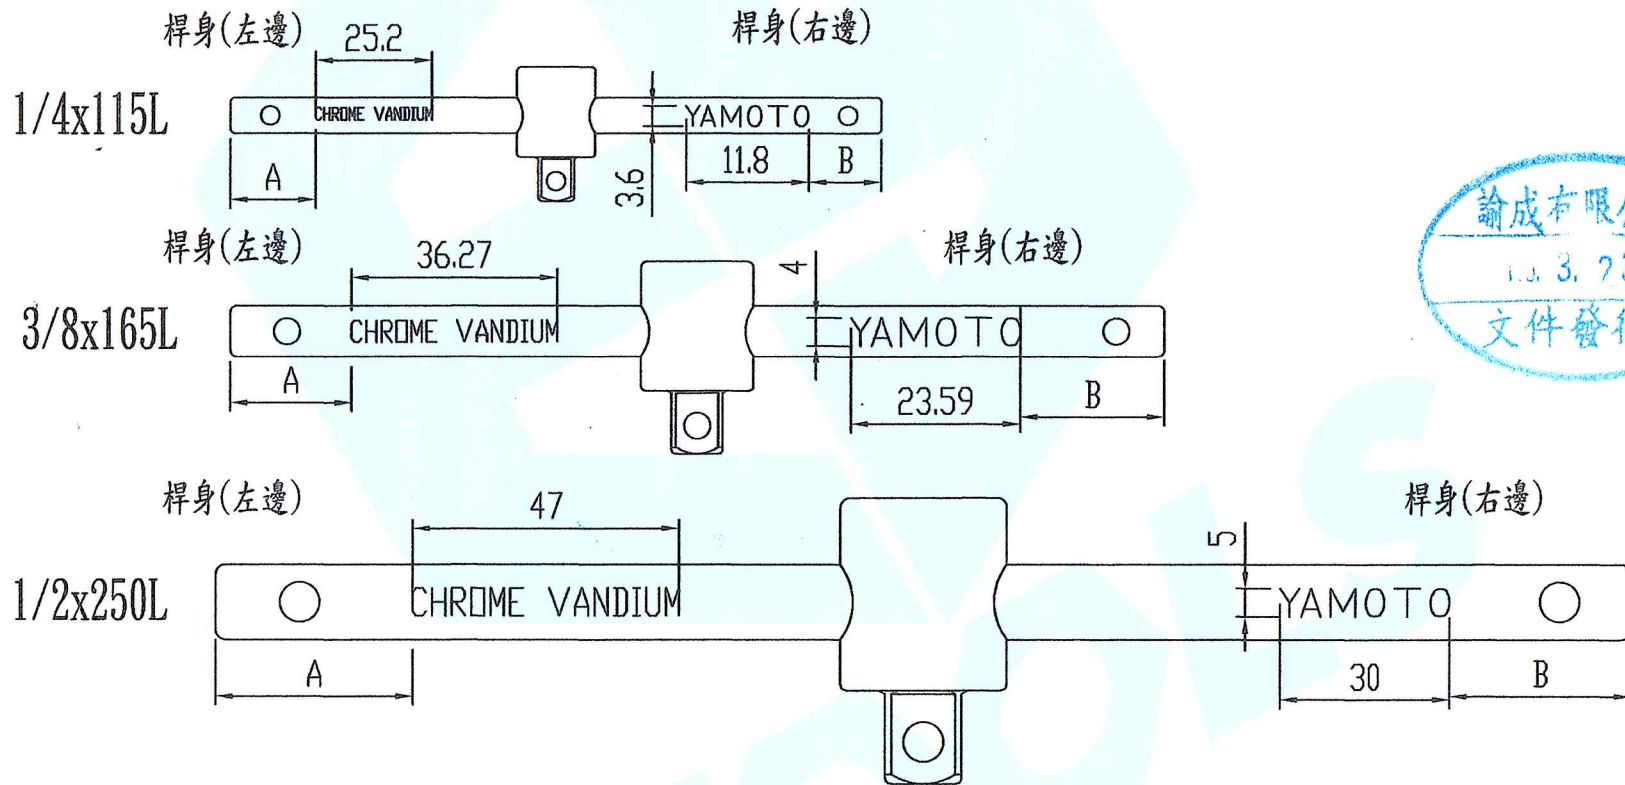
桿身(左邊) 25.2 桿身(右邊)

1/4x115L

CHROME VANDIUM YAMOTO

A 3.6 11.8 B

桿身(左邊) 36.27 4 桿身(右邊)

3/8x165L

CHROME VANDIUM YAMOTO

A 23.59 B

桿身(左邊) 47 桿身(右邊)

5

1/2x250L

CHROME VANDIUM YAMOTO

A 30 B

諭成有限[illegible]
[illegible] 3. 2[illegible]
文件發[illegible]